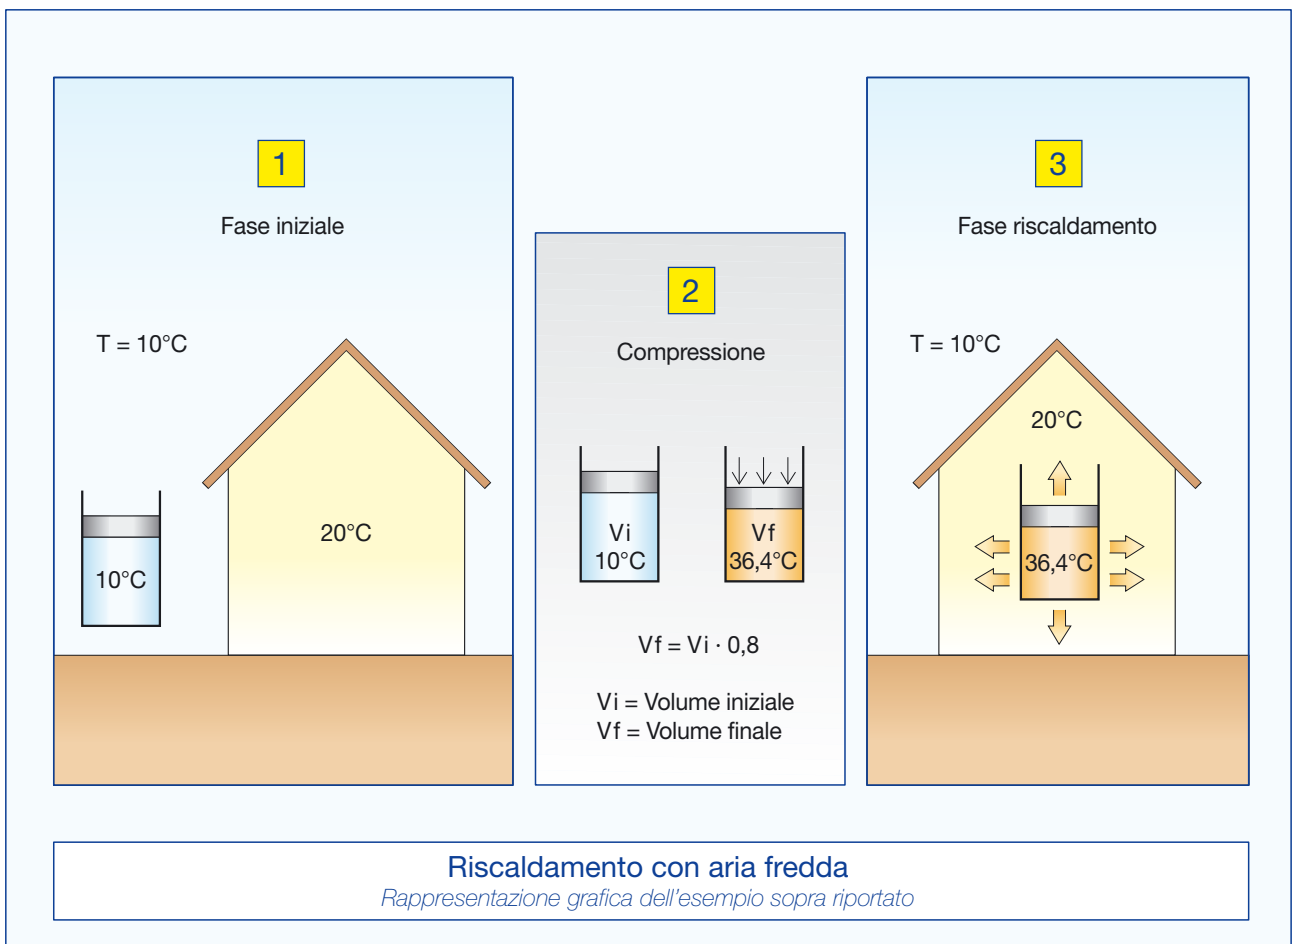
1

Fase iniziale

T = 10°C

10°C

20°C

2

Compressione

Vi
10°C

Vf
36,4°C

Vf = Vi · 0,8

Vi = Volume iniziale
Vf = Volume finale

3

Fase riscaldamento

T = 10°C

20°C

36,4°C

Riscaldamento con aria fredda
Rappresentazione grafica dell'esempio sopra riportato